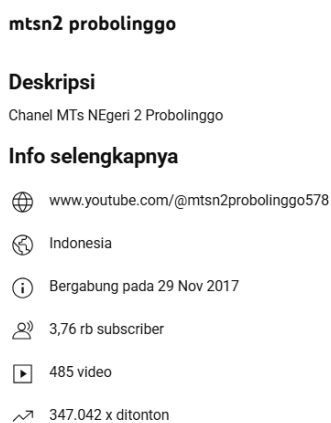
mtsn2 probolinggo

Deskripsi

Chanel MTs NEgeri 2 Probolinggo

Info selengkapnya

www.youtube.com/@mtsn2probolinggo578

Indonesia

Bergabung pada 29 Nov 2017

3,76 rb subscriber

485 video

347.042 x ditonton